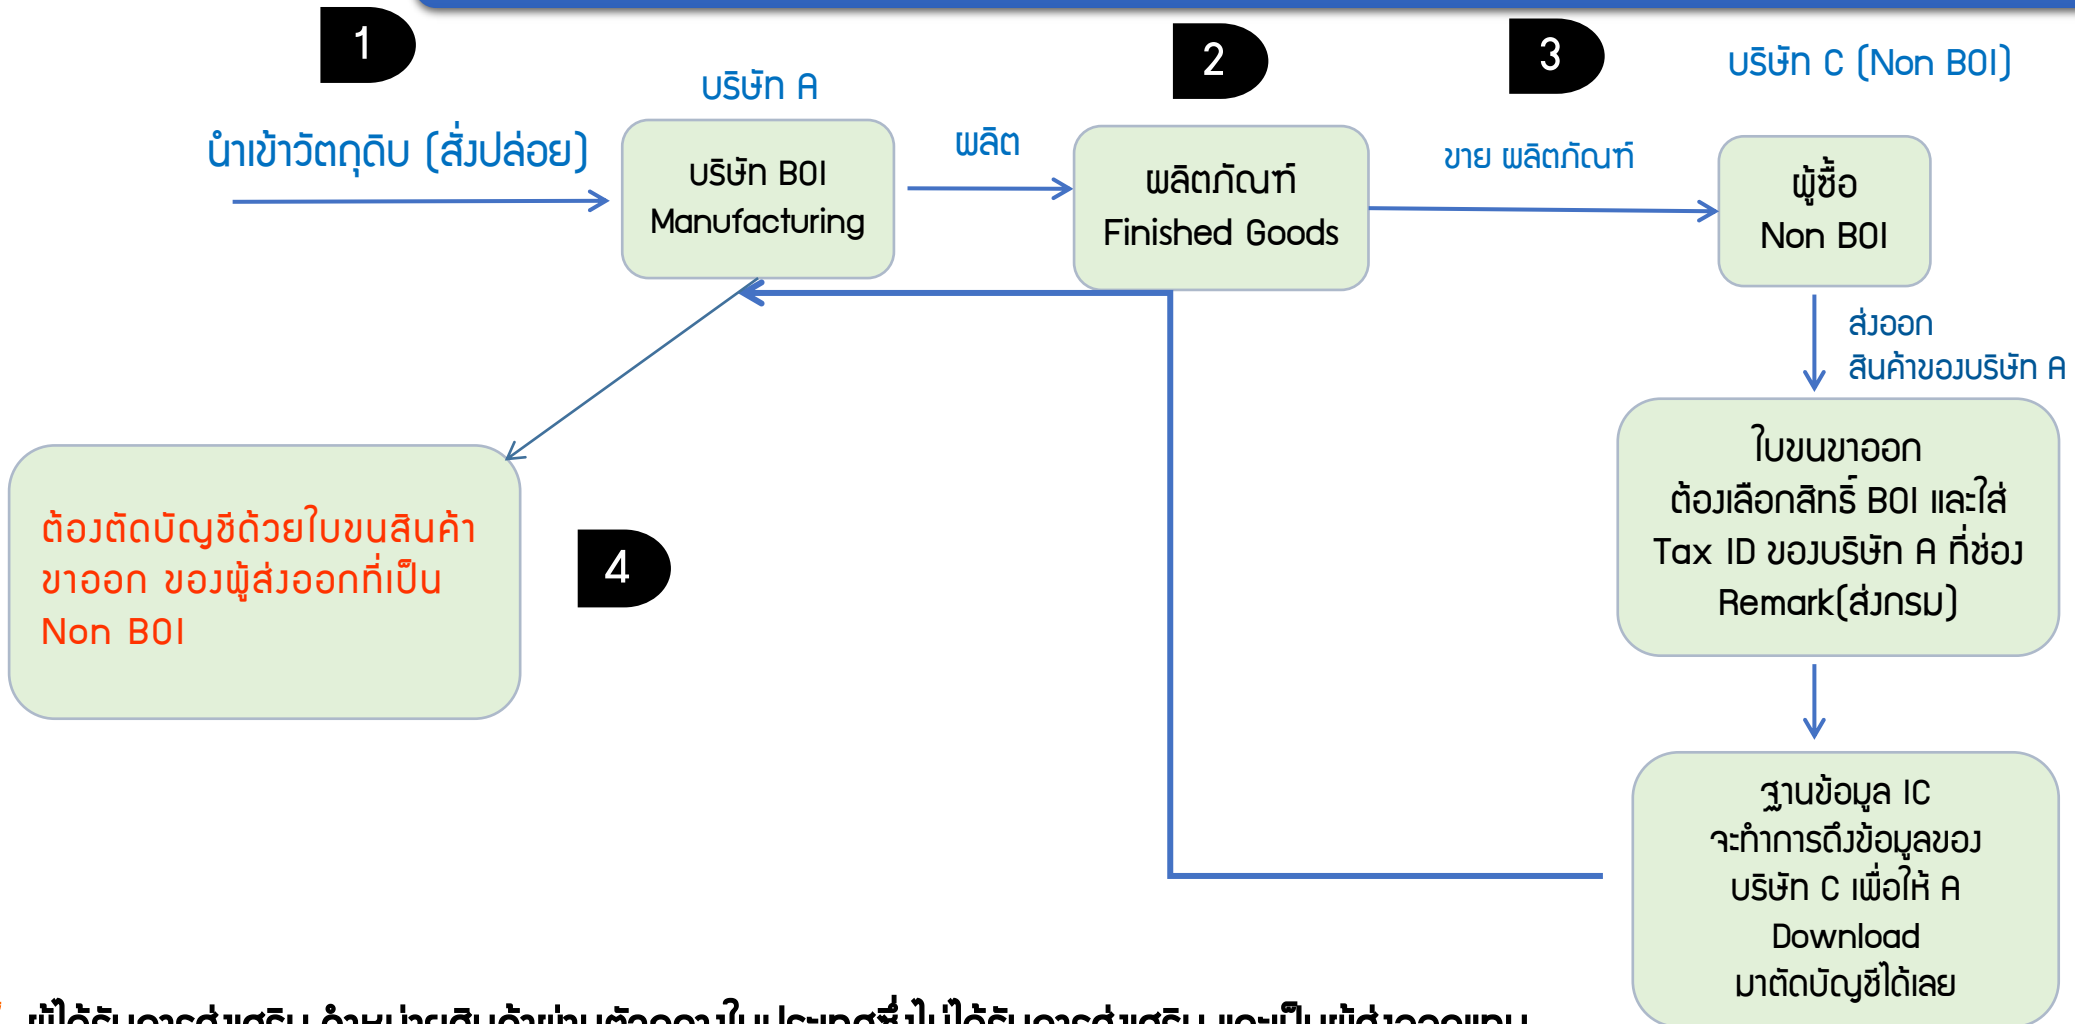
1

บริษัท A

นำเข้าวัตถุดิบ (สั่งปล่อย)

บริษัท BOI
Manufacturing

ผลิต

2

ผลิตภัณฑ์
Finished Goods

3

ขาย ผลิตภัณฑ์

บริษัท C (Non BOI)

ผู้ซื้อ
Non BOI

ส่งออก
สินค้าของบริษัท A

ใบขนขาออก
ต้องเลือกสิทธิ์ BOI และใส่ Tax ID ของบริษัท A ที่ช่อง Remark(ส่งกรม)

ฐานข้อมูล IC
จะทำการดึงข้อมูลของ บริษัท C เพื่อให้ A Download มาตัดบัญชีได้เลย

ต้องตัดบัญชีด้วยใบขนสินค้าขาออก ของผู้ส่งออกที่เป็น Non BOI

4

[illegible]